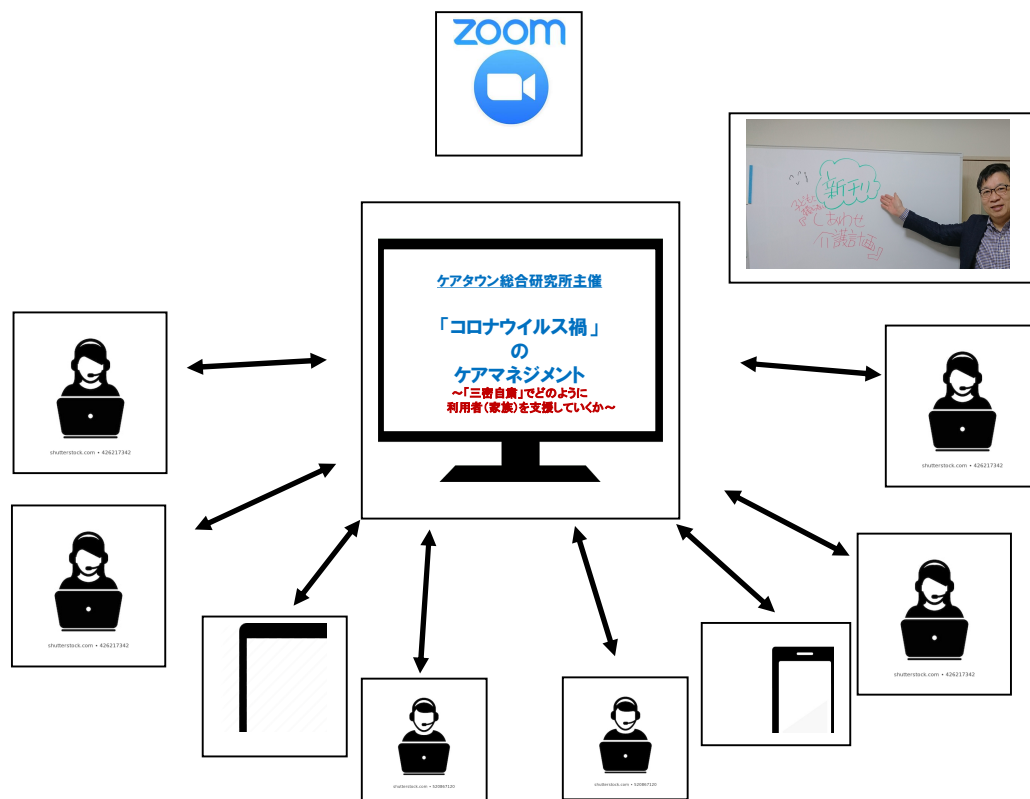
zoom

新井利昌
しあわせ介護計画

ケアタウン総合研究所主催

「コロナウイルス禍」
の
ケアマネジメント
～「三密自粛」でどのように
利用者（家族）を支援していくか～

shutterstock.com • 426217342

shutterstock.com • 426217342

shutterstock.com • 426217342

shutterstock.com • 426217342

shutterstock.com • 520867120

shutterstock.com • 520867120